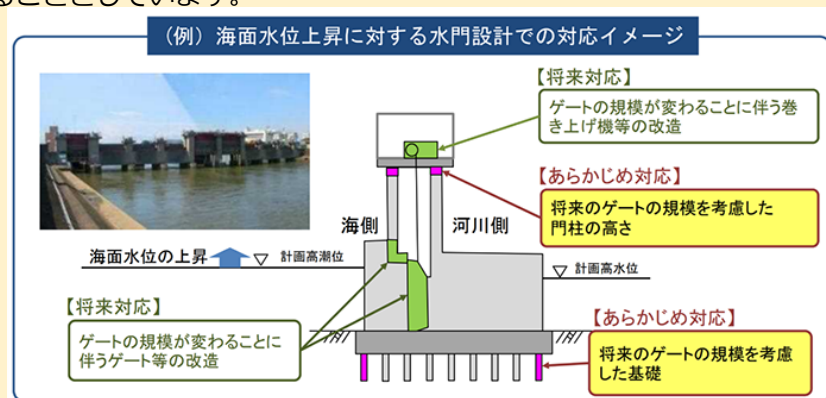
ることとしています。

（例）海面水位上昇に対する水門設計での対応イメージ

【将来対応】
ゲートの規模が変わることに伴う巻き上げ機等の改造

【あらかじめ対応】
将来のゲートの規模を考慮した門柱の高さ

海側
河川側

海面水位の上昇
計画高潮位
計画高水位

【将来対応】
ゲートの規模が変わることに伴うゲート等の改造

【あらかじめ対応】
将来のゲートの規模を考慮した基礎